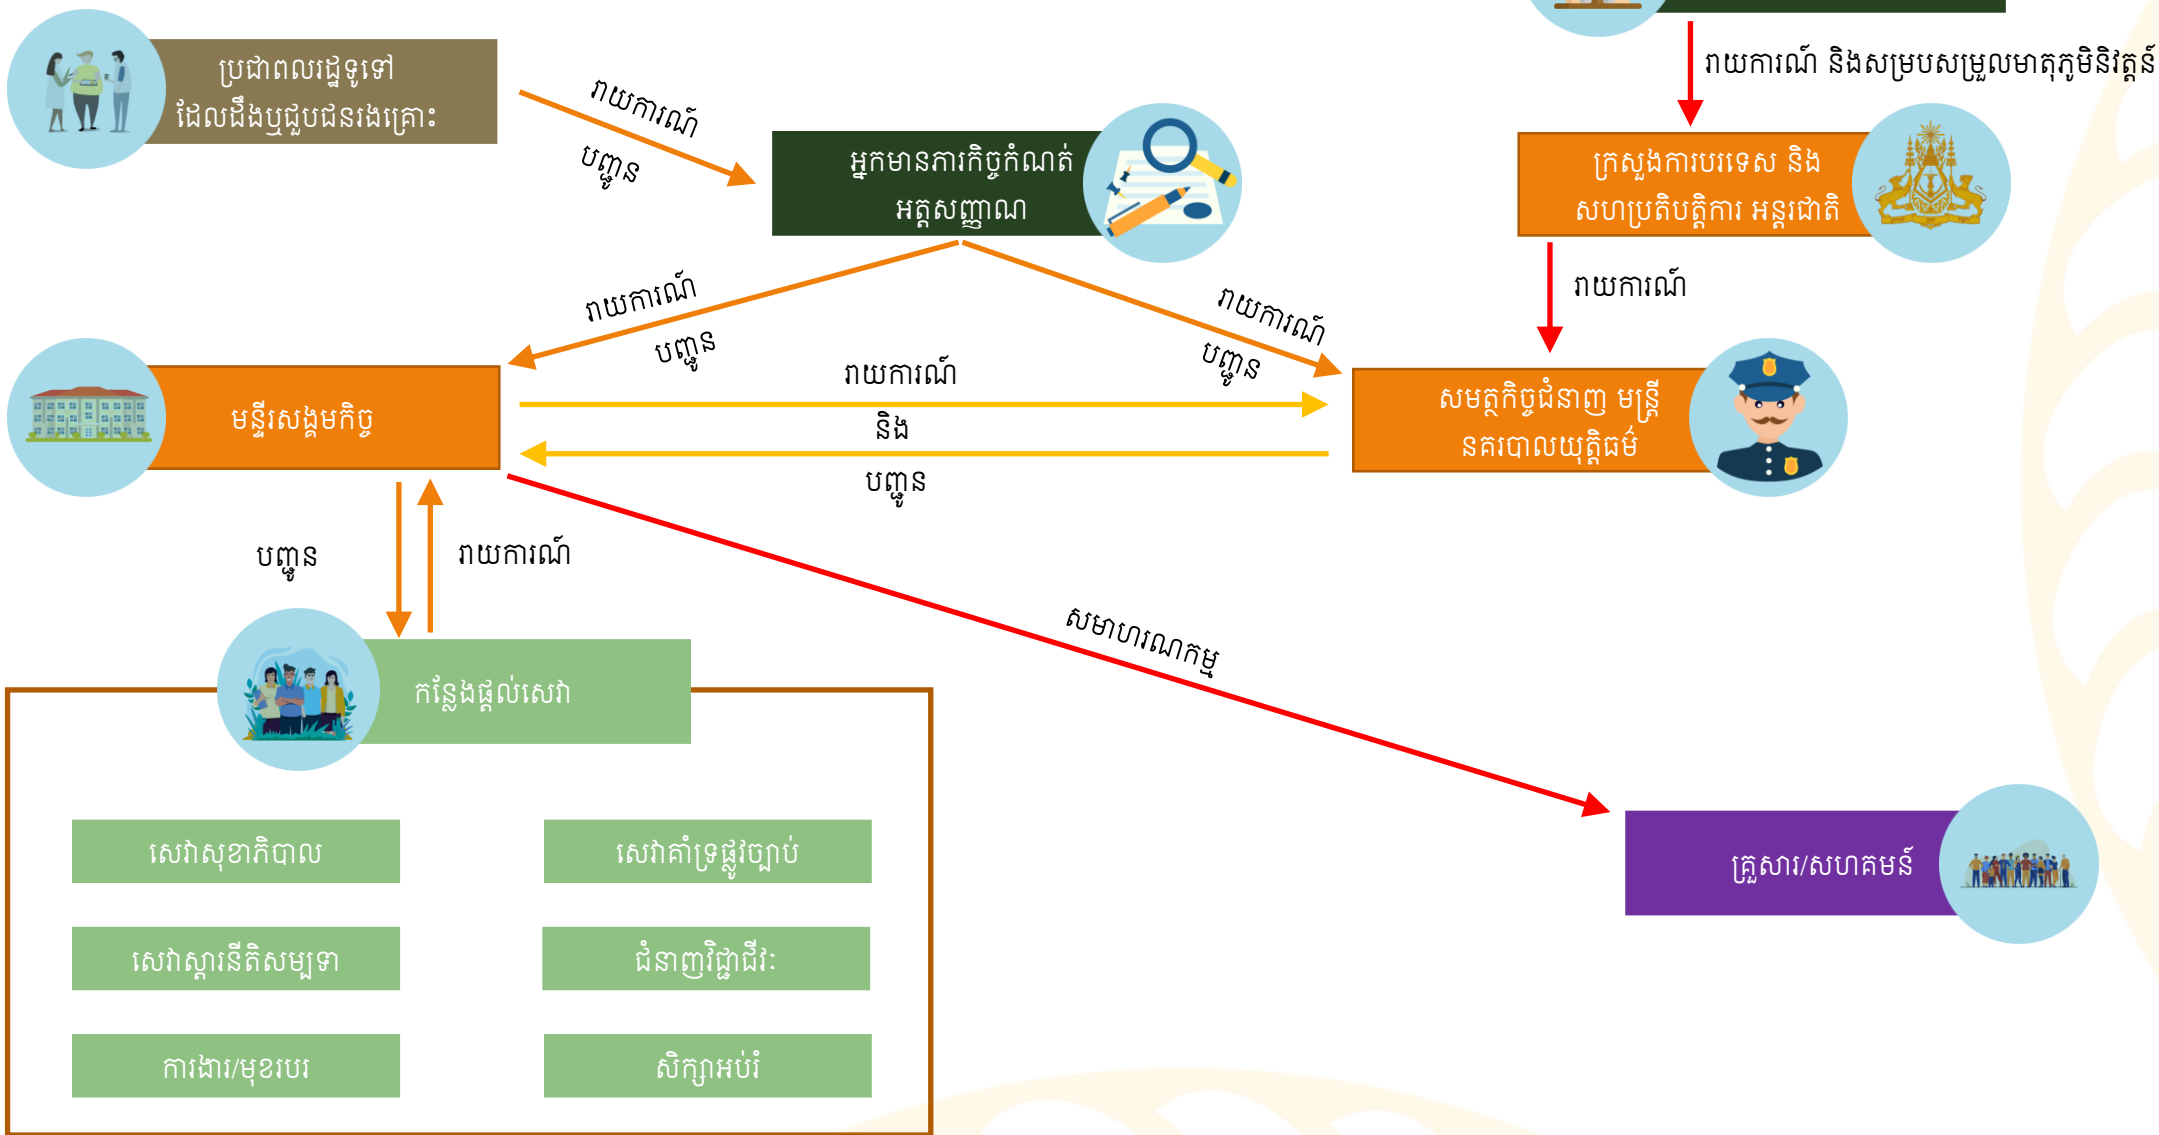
ប្រជាពលរដ្ឋទូទៅ ដែលដឹងឬជួបជនរងគ្រោះ

រាយការណ៍

បញ្ជូន

អ្នកមានភារកិច្ចកំណត់អត្តសញ្ញាណ

រាយការណ៍ និងសម្របសម្រួលមាតុភូមិនិវត្តន៍

ក្រសួងការបរទេស និង សហប្រតិបត្តិការ អន្តរជាតិ

រាយការណ៍

រាយការណ៍

បញ្ជូន

រាយការណ៍

បញ្ជូន

មន្ទីរសង្គមកិច្ច

រាយការណ៍

និង

បញ្ជូន

សមត្ថកិច្ចជំនាញ មន្ត្រីនគរបាលយុត្តិធម៌

បញ្ជូន

រាយការណ៍

សមាហរណកម្ម

កន្លែងផ្ដល់សេវា

សេវាសុខាភិបាល

សេវាគាំទ្រផ្លូវច្បាប់

សេវាស្តារនីតិសម្បទា

ជំនាញវិជ្ជាជីវៈ

ការងារ/មុខរបរ

សិក្សាអប់រំ

គ្រួសារ/សហគមន៍